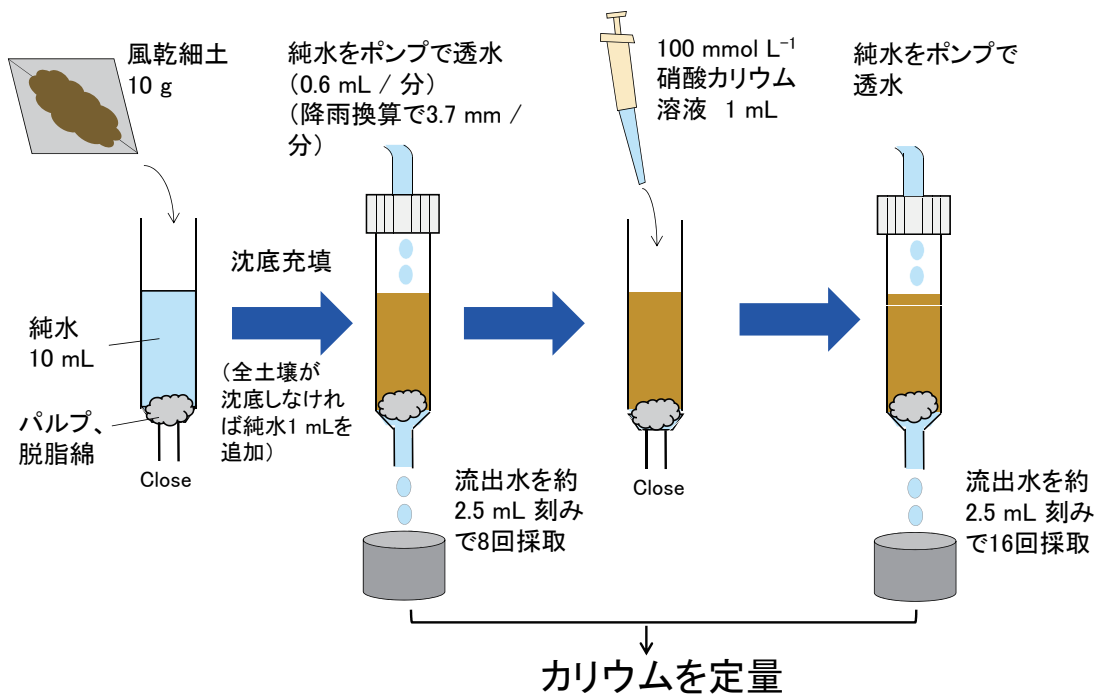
風乾細土
10 g

純水をポンプで透水
（0.6 mL / 分）
（降雨換算で3.7 mm / 分）

100 mmol $L^{-1}$
硝酸カリウム
溶液　1 mL

純水をポンプで
透水

沈底充填

純水
10 mL

パルプ、
脱脂綿

Close

（全土壌が沈底しなければ純水1 mLを追加）

Close

流出水を約
2.5 mL 刻み
で8回採取

流出水を約
2.5 mL 刻み
で16回採取

カリウムを定量